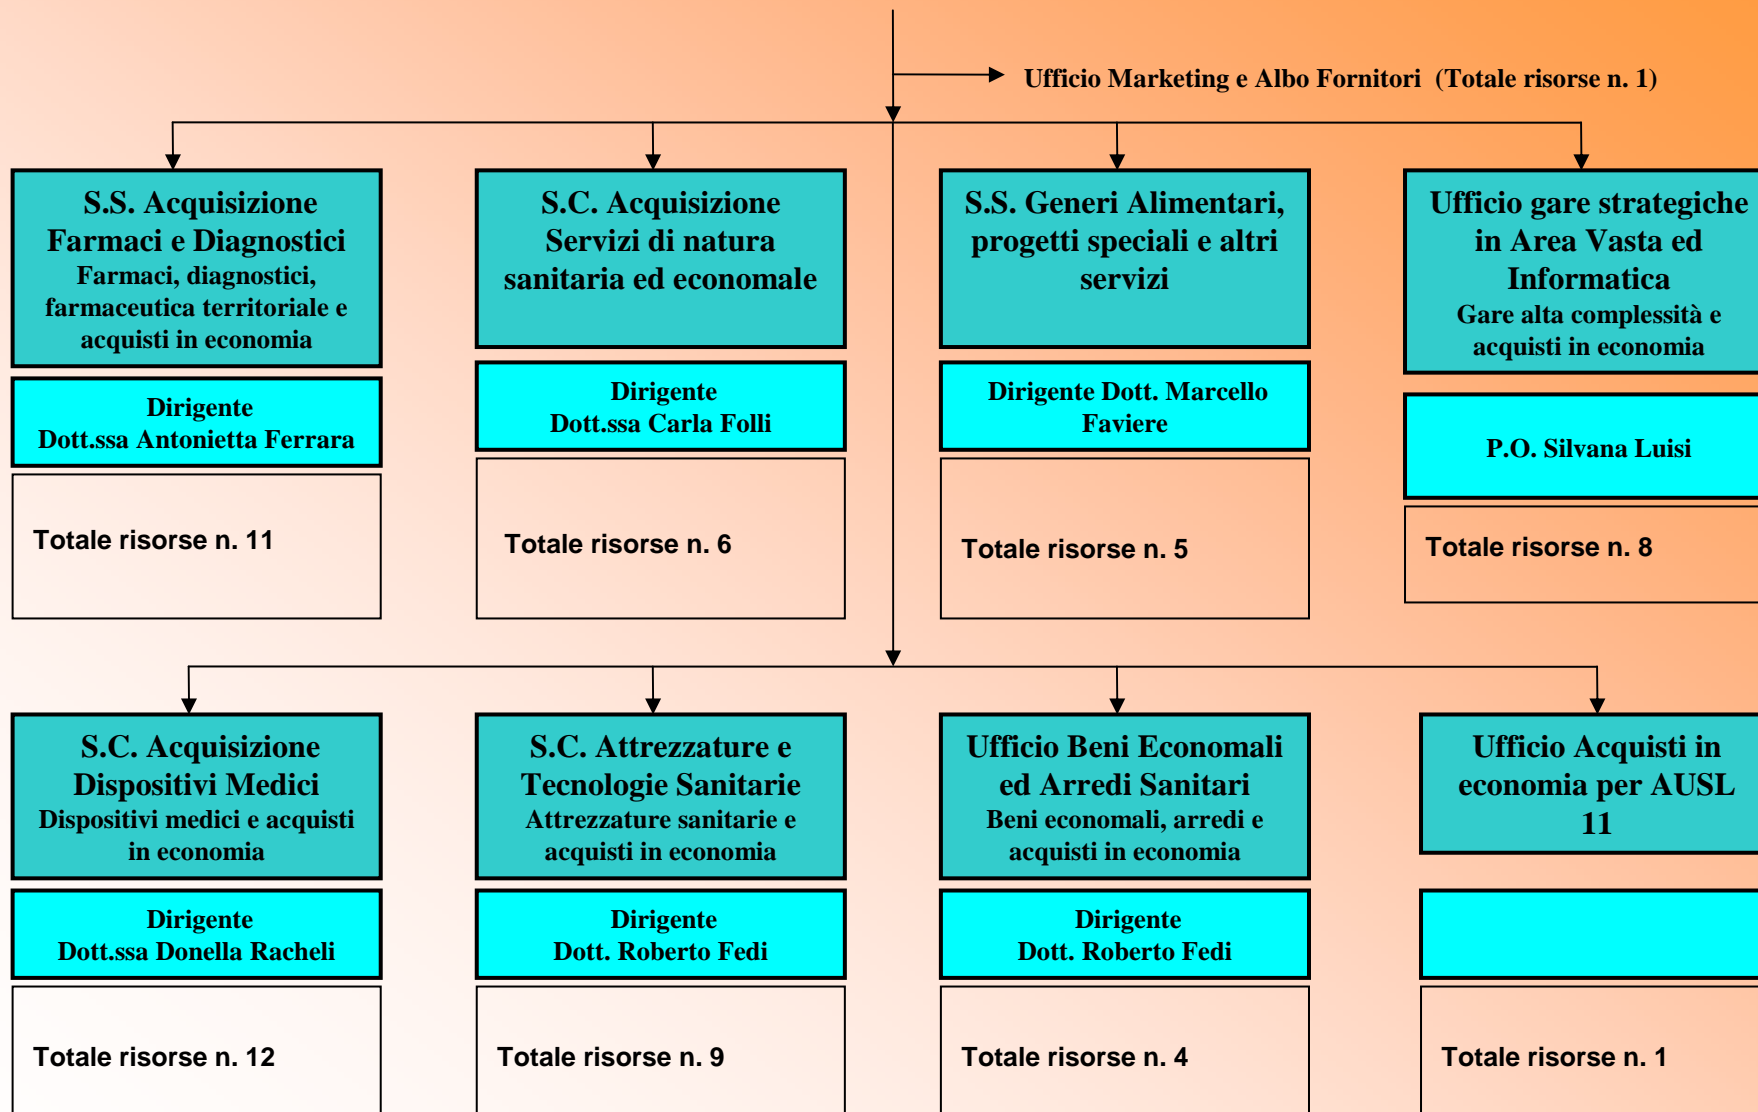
Ufficio Marketing e Albo Fornitori (Totale risorse n. 1)

S.S. Acquisizione Farmaci e Diagnostici
Farmaci, diagnostici, farmaceutica territoriale e acquisti in economia

Dirigente
Dott.ssa Antonietta Ferrara

Totale risorse n. 11

S.C. Acquisizione Servizi di natura sanitaria ed economale

Dirigente
Dott.ssa Carla Folli

Totale risorse n. 6

S.S. Generi Alimentari, progetti speciali e altri servizi

Dirigente Dott. Marcello Faviere

Totale risorse n. 5

Ufficio gare strategiche in Area Vasta ed Informatica
Gare alta complessità e acquisti in economia

P.O. Silvana Luisi

Totale risorse n. 8

S.C. Acquisizione Dispositivi Medici
Dispositivi medici e acquisti in economia

Dirigente
Dott.ssa Donella Racheli

Totale risorse n. 12

S.C. Attrezzature e Tecnologie Sanitarie
Attrezzature sanitarie e acquisti in economia

Dirigente
Dott. Roberto Fedi

Totale risorse n. 9

Ufficio Beni Economali ed Arredi Sanitari
Beni economali, arredi e acquisti in economia

Dirigente
Dott. Roberto Fedi

Totale risorse n. 4

Ufficio Acquisti in economia per AUSL 11

Totale risorse n. 1